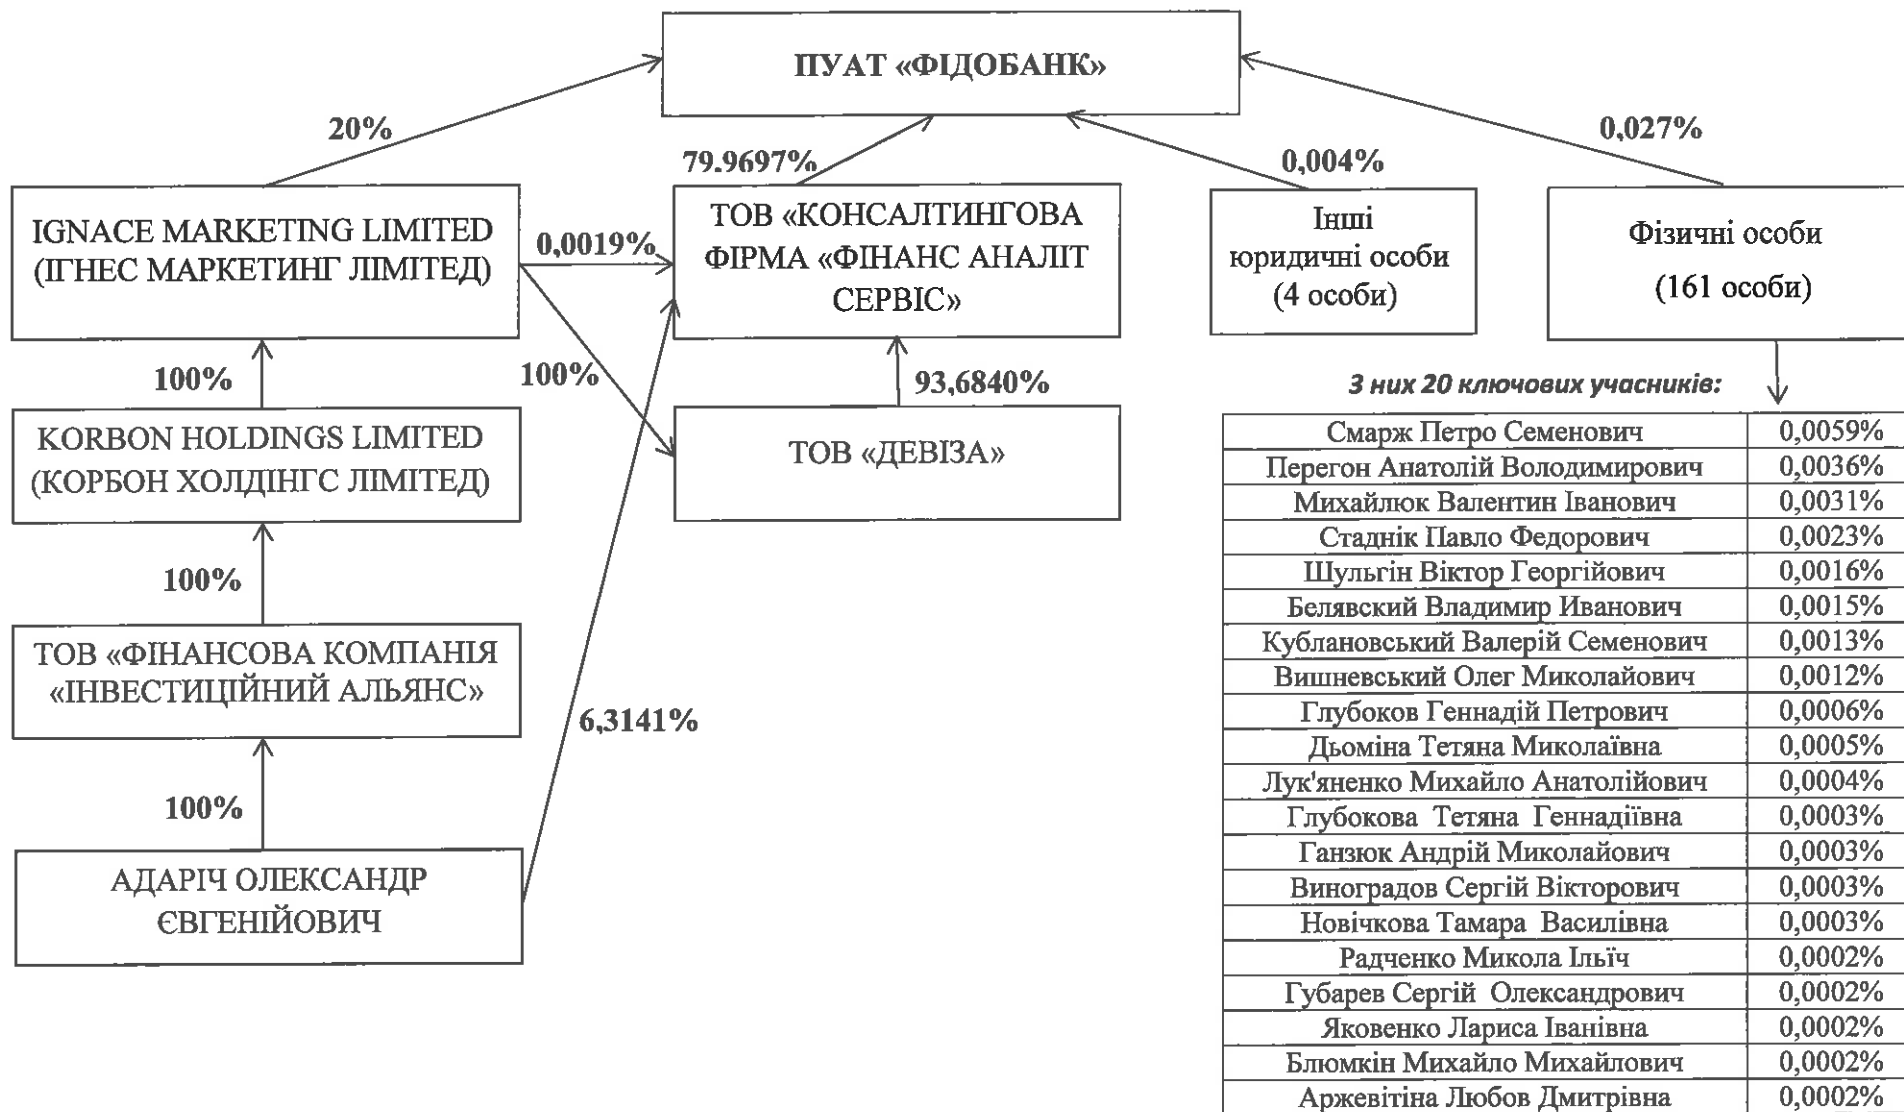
ПУАТ «ФІДОБАНК»

20%

79.9697%

0,004%

0,027%

IGNACE MARKETING LIMITED (ІГНЕС МАРКЕТИНГ ЛІМІТЕД)

0,0019%

ТОВ «КОНСАЛТИНГОВА ФІРМА «ФІНАНС АНАЛІТ СЕРВІС»

Інші юридичні особи (4 особи)

Фізичні особи (161 особи)

100%

100%

93,6840%

З них 20 ключових учасників:

KORBON HOLDINGS LIMITED (КОРБОН ХОЛДІНГС ЛІМІТЕД)

ТОВ «ДЕВІЗА»

100%

ТОВ «ФІНАНСОВА КОМПАНІЯ «ІНВЕСТИЦІЙНИЙ АЛЬЯНС»

6,3141%

100%

АДАРІЧ ОЛЕКСАНДР ЄВГЕНІЙОВИЧ

| Смарж Петро Семенович | 0,0059% |
|---|---|
| Перегон Анатолій Володимирович | 0,0036% |
| Михайлюк Валентин Іванович | 0,0031% |
| Стаднік Павло Федорович | 0,0023% |
| Шульгін Віктор Георгійович | 0,0016% |
| Белявский Владимир Иванович | 0,0015% |
| Кублановський Валерій Семенович | 0,0013% |
| Вишневський Олег Миколайович | 0,0012% |
| Глубоков Геннадій Петрович | 0,0006% |
| Дьоміна Тетяна Миколаївна | 0,0005% |
| Лук'яненко Михайло Анатолійович | 0,0004% |
| Глубокова Тетяна Геннадіївна | 0,0003% |
| Ганзюк Андрій Миколайович | 0,0003% |
| Виноградов Сергій Вікторович | 0,0003% |
| Новічкова Тамара Василівна | 0,0003% |
| Радченко Микола Ільїч | 0,0002% |
| Губарев Сергій Олександрович | 0,0002% |
| Яковенко Лариса Іванівна | 0,0002% |
| Блюмкін Михайло Михайлович | 0,0002% |
| Аржевітіна Любов Дмитрівна | 0,0002% |